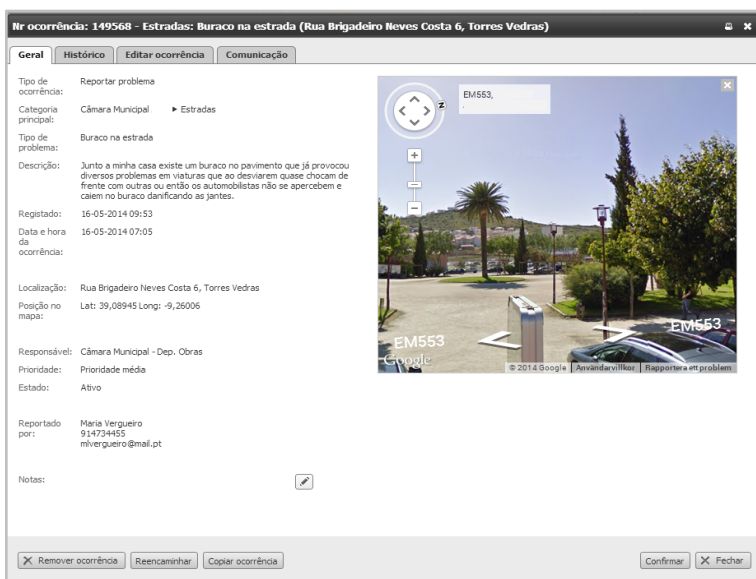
Nr ocorrência: 149568 - Estradas: Buraco na estrada (Rua Brigadeiro Neves Costa 6, Torres Vedras)

Geral | Histórico | Editar ocorrência | Comunicação

| | |
|---|---|
| Tipo de ocorrência: | Reportar problema |
| Categoria principal: | Câmara Municipal ► Estradas |
| Tipo de problema: | Buraco na estrada |
| Descrição: | Junto a minha casa existe um buraco no pavimento que já provocou diversos problemas em viaturas que ao desviarem quase chocam de frente com outras ou então os automobilistas não se apercebem e caiem no buraco danificando as jantes. |
| Registado: | 16-05-2014 09:53 |
| Data e hora da ocorrência: | 16-05-2014 07:05 |
| Localização: | Rua Brigadeiro Neves Costa 6, Torres Vedras |
| Posição no mapa: | Lat: 39,08945 Long: -9,26006 |
| Responsável: | Câmara Municipal - Dep. Obras |
| Prioridade: | Prioridade média |
| Estado: | Ativo |
| Reportado por: | Maria Vergueiro 914734455 mlvergueiro@mail.pt |
| Notas: | |

EM553,
.
N
EM553
EM553
Google
© 2014 Google | Användarvillkor | Rapportera ett problem

Remover ocorrência | Reencaminhar | Copiar ocorrência | Confirmar | Fechar